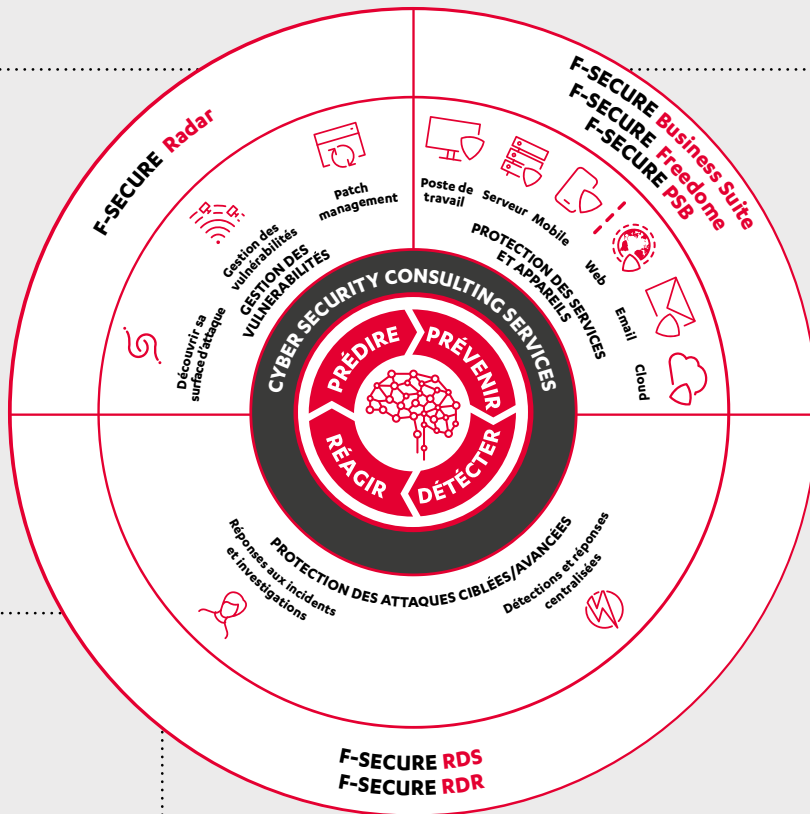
F-SECURE Radar

F-SECURE Business Suite
F-SECURE Freedome
F-SECURE PSB

Patch management

Gestion des vulnérabilités

Découvrir sa surface d'attaque

GESTION DES VULNÉRABILITÉS

Poste de travail

Serveur

Mobile

Web

Email

Cloud

PROTECTION DES SERVICES ET APPAREILS

CYBER SECURITY CONSULTING SERVICES

PRÉDIRE

PRÉVENIR

DÉTECTER

RÉAGIR

PROTECTION DES ATTAQUES CIBLÉES/AVANCÉES

Réponses aux incidents et investigations

Détections et réponses centralisées

F-SECURE RDS
F-SECURE RDR